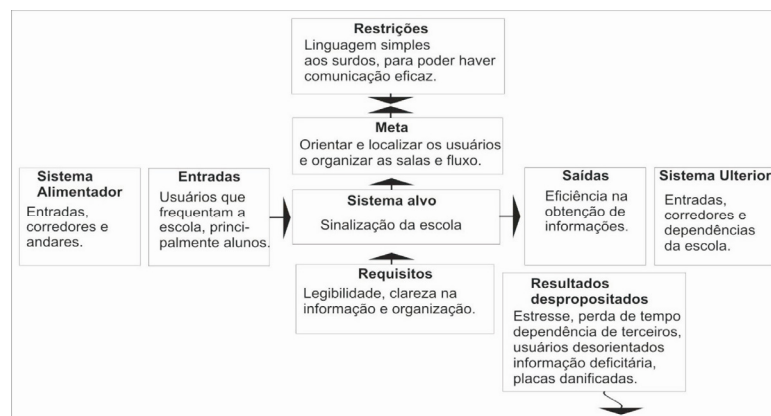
Restrições
Linguagem simples aos surdos, para poder haver comunicação eficaz.

Meta
Orientar e localizar os usuários e organizar as salas e fluxo.

Sistema Alimentador
Entradas, corredores e andares.

Entradas
Usuários que frequentam a escola, principalmente alunos.

Sistema alvo
Sinalização da escola

Saídas
Eficiência na obtenção de informações.

Sistema Ulterior
Entradas, corredores e dependências da escola.

Requisitos
Legibilidade, clareza na informação e organização.

Resultados despropositados
Estresse, perda de tempo dependência de terceiros, usuários desorientados informação deficitária, placas danificadas.